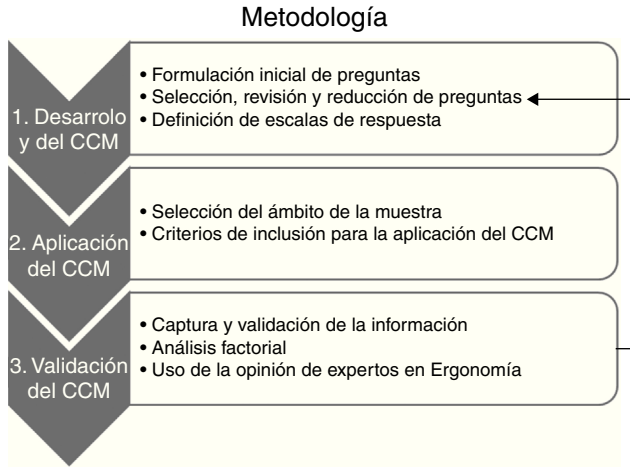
Metodología

1. Desarrolo y del CCM

• Formulación inicial de preguntas
• Selección, revisión y reducción de preguntas
• Definición de escalas de respuesta

2. Aplicación del CCM

• Selección del ámbito de la muestra
• Criterios de inclusión para la aplicación del CCM

3. Validación del CCM

• Captura y validación de la información
• Análisis factorial
• Uso de la opinión de expertos en Ergonomía